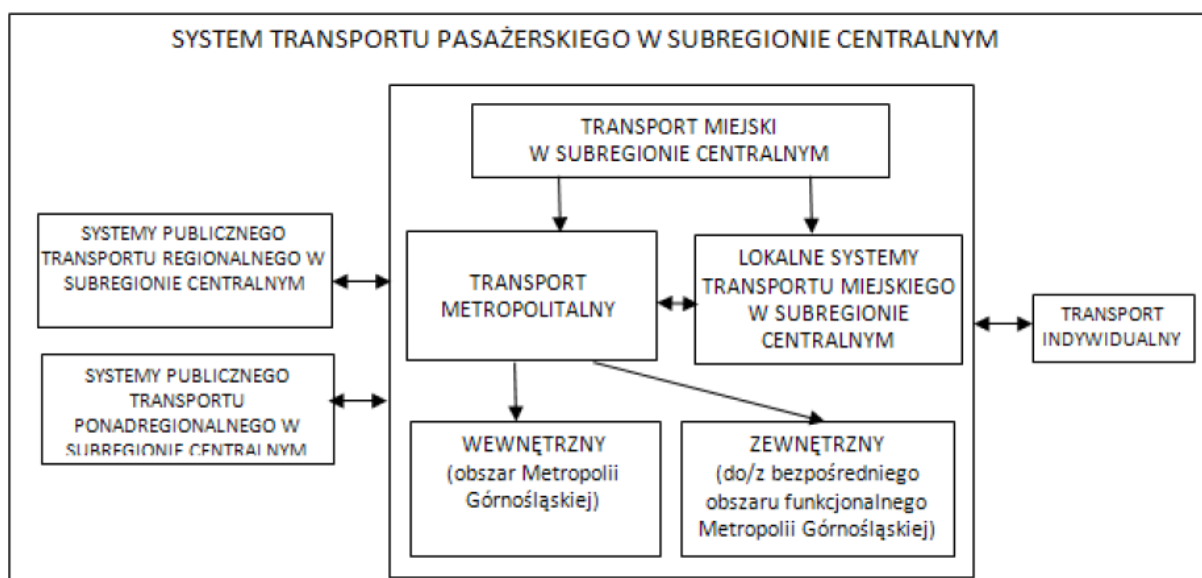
SYSTEM TRANSPORTU PASAŻERSKIEGO W SUBREGIONIE CENTRALNYM

TRANSPORT MIEJSKI W SUBREGIONIE CENTRALNYM

SYSTEMY PUBLICZNEGO TRANSPORTU REGIONALNEGO W SUBREGIONIE CENTRALNYM

TRANSPORT METROPOLITALNY

LOKALNE SYSTEMY TRANSPORTU MIEJSKIEGO W SUBREGIONIE CENTRALNYM

TRANSPORT INDYWIDUALNY

SYSTEMY PUBLICZNEGO TRANSPORTU PONADREGIONALNEGO W SUBREGIONIE CENTRALNYM

WEWNĘTRZNY (obszar Metropolii Górnośląskiej)

ZEWNĘTRZNY (do/z bezpośredniego obszaru funkcjonalnego Metropolii Górnośląskiej)